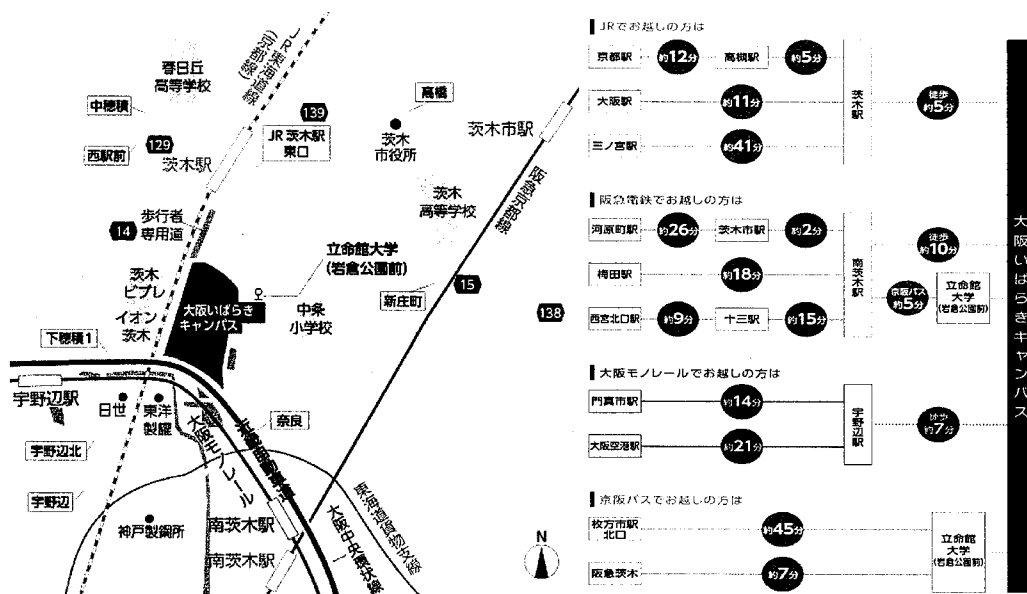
JR東海道線（京都線）

春日丘
高等学校

中穂積

139

高橋

129

JR茨木駅
東口

西駅前

茨木駅

茨木
市役所

茨木市駅

阪急京都線

茨木
高等学校

歩行者
専用道

14

立命館大学
（岩倉公園前）

茨木
ビブレ

大阪いばらき
キャンパス

中条
小学校

新庄町

15

イオン
茨木

138

下穂積1

宇野辺駅

日世

東洋
製罐

奈良

大阪モノレール

大阪中央環状線

宇野辺北

宇野辺

東海道貨物支線

神戸製鋼所

南茨木駅

南茨木駅

N

JRでお越しの方は

京都駅 約12分 高槻駅 約5分

大阪駅 約11分

三ノ宮駅 約41分

茨木駅 徒歩 約5分

阪急電鉄でお越しの方は

河原町駅 約26分 茨木市駅 約2分

梅田駅 約18分

西宮北口駅 約9分 十三駅 約15分

南茨木駅 徒歩 約10分

京阪バス 約5分

立命館大学（岩倉公園前）

大阪モノレールでお越しの方は

門真市駅 約14分

大阪空港駅 約21分

宇野辺駅 徒歩 約7分

京阪バスでお越しの方は

枚方市駅北口 約45分

阪急茨木 約7分

立命館大学（岩倉公園前）

大阪いばらきキャンパス